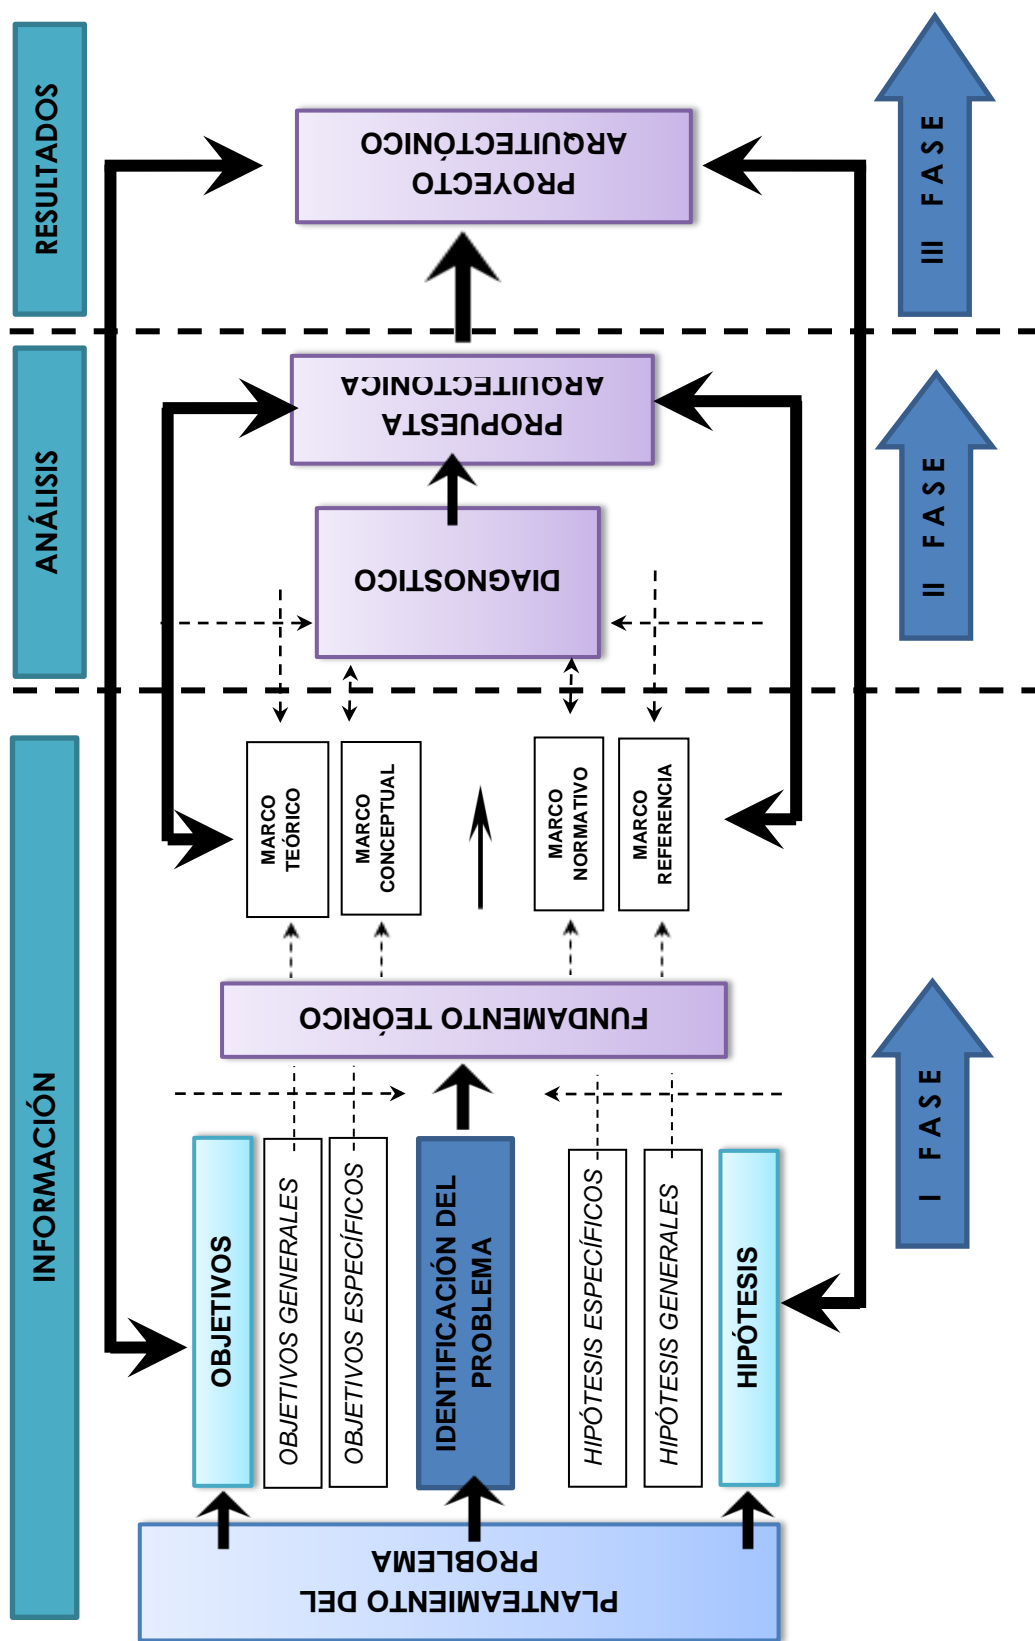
RESULTADOS

PROYECTO ARQUITECTÓNICO

III FASE

ANÁLISIS

PROPUESTA ARQUITECTÓNICA

DIAGNOSTICO

II FASE

INFORMACIÓN

MARCO TEÓRICO

MARCO CONCEPTUAL

MARCO NORMATIVO

MARCO REFERENCIA

FUNDAMENTO TEÓRICO

I FASE

OBJETIVOS

OBJETIVOS GENERALES

OBJETIVOS ESPECÍFICOS

IDENTIFICACIÓN DEL PROBLEMA

HIPÓTESIS ESPECÍFICOS

HIPÓTESIS GENERALES

HIPÓTESIS

PLANTEAMIENTO DEL PROBLEMA